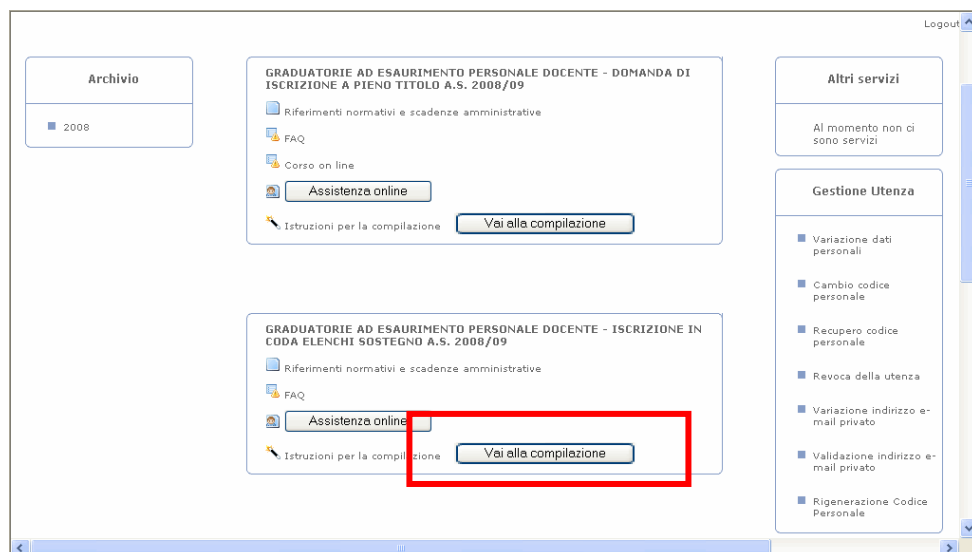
Logout

Archivio

2008

GRADUATORIE AD ESAURIMENTO PERSONALE DOCENTE - DOMANDA DI ISCRIZIONE A PIENO TITOLO A.S. 2008/09

Riferimenti normativi e scadenze amministrative

FAQ

Corso on line

Assistenza online

Istruzioni per la compilazione

Vai alla compilazione

GRADUATORIE AD ESAURIMENTO PERSONALE DOCENTE - ISCRIZIONE IN CODA ELENCHI SOSTEGNO A.S. 2008/09

Riferimenti normativi e scadenze amministrative

FAQ

Assistenza online

Istruzioni per la compilazione

Vai alla compilazione

Altri servizi

Al momento non ci sono servizi

Gestione Utenza

Variazione dati personali

Cambio codice personale

Recupero codice personale

Revoca della utenza

Variazione indirizzo e-mail privato

Validazione indirizzo e-mail privato

Rigenerazione Codice Personale